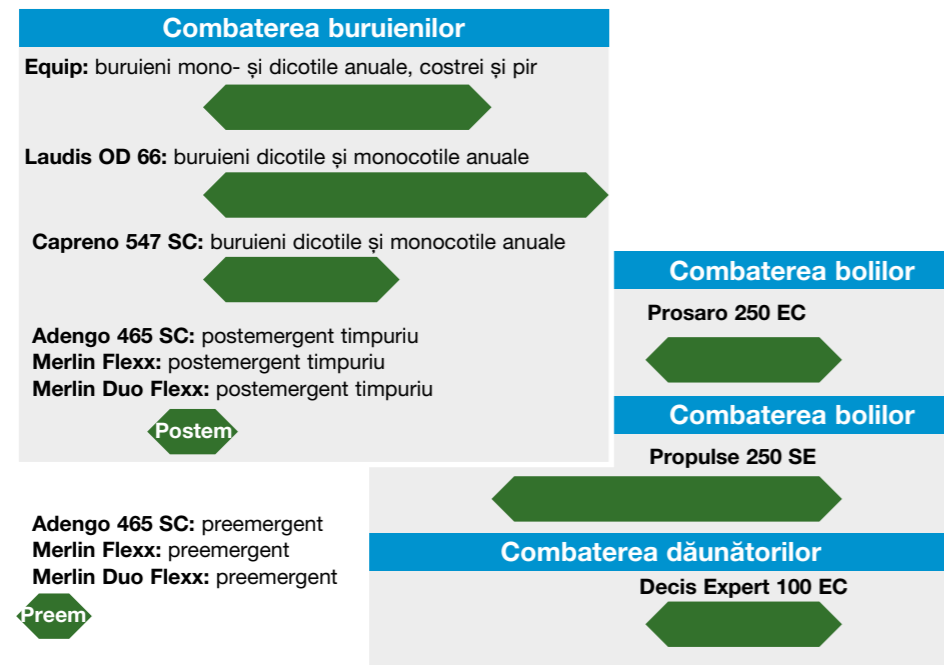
Combaterea buruienilor

**Equip:** buruieni mono- și dicotile anuale, costrei și pir

**Laudis OD 66:** buruieni dicotile și monocotile anuale

**Capreno 547 SC:** buruieni dicotile și monocotile anuale

**Adengo 465 SC:** postemergent timpuriu
**Merlin Flexx:** postemergent timpuriu
**Merlin Duo Flexx:** postemergent timpuriu

Postem

**Adengo 465 SC:** preemergent
**Merlin Flexx:** preemergent
**Merlin Duo Flexx:** preemergent

Preem

Combaterea bolilor

**Prosaro 250 EC**

Combaterea bolilor

**Propulse 250 SE**

Combaterea dăunătorilor

**Decis Expert 100 EC**